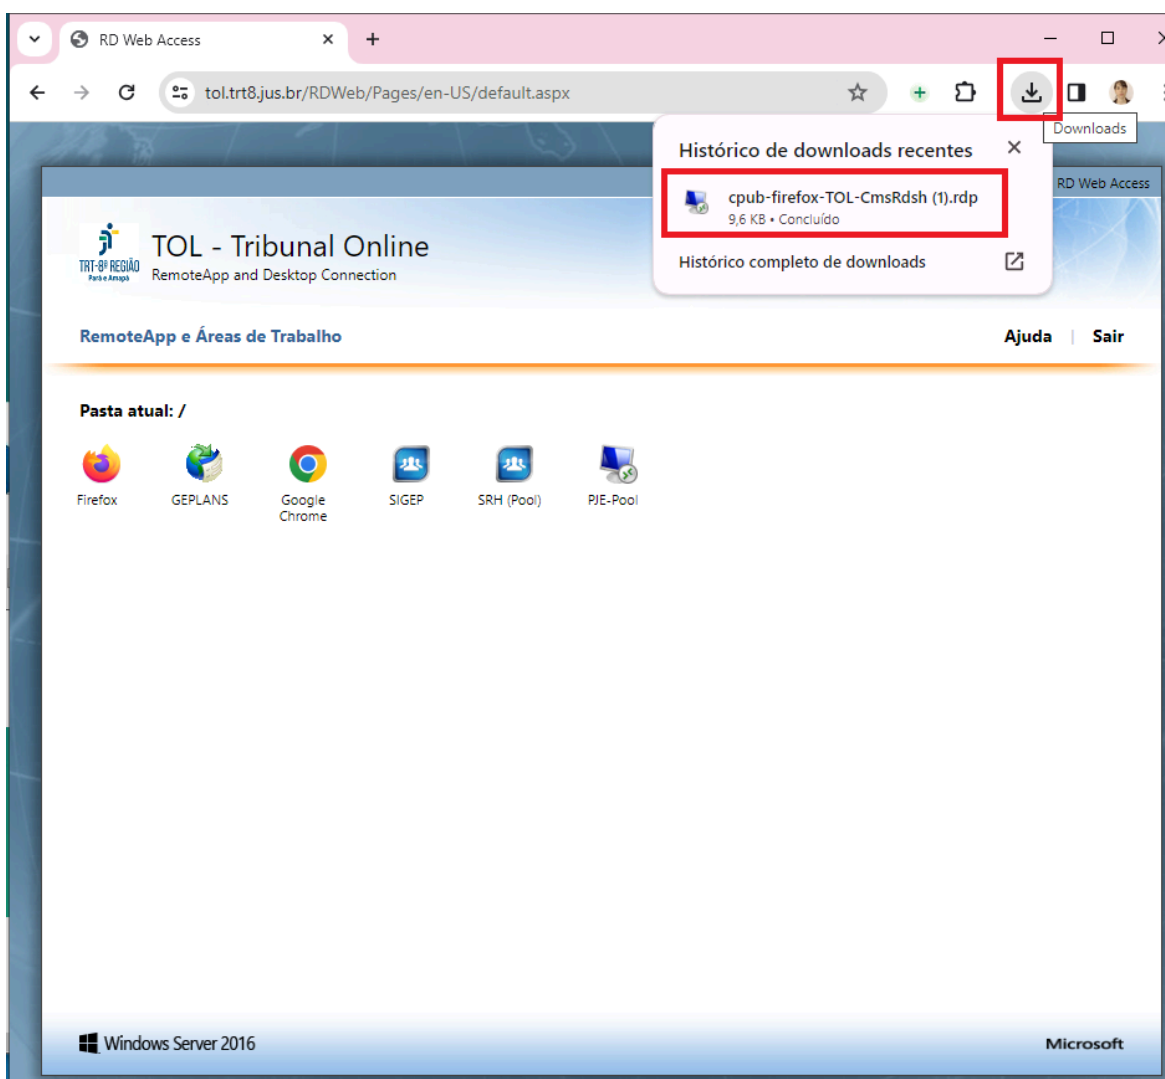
RD Web Access

tol.trt8.jus.br/RDWeb/Pages/en-US/default.aspx

Downloads

Histórico de downloads recentes

cpub-firefox-TOL-CmsRdsh (1).rdp
9,6 KB • Concluído

Histórico completo de downloads

RD Web Access

TRT-8ª REGIÃO
Pará e Amapá

TOL - Tribunal Online
RemoteApp and Desktop Connection

RemoteApp e Áreas de Trabalho

Ajuda | Sair

Pasta atual: /

Firefox
GEPLANS
Google Chrome
SIGEP
SRH (Pool)
PJE-Pool

Windows Server 2016

Microsoft